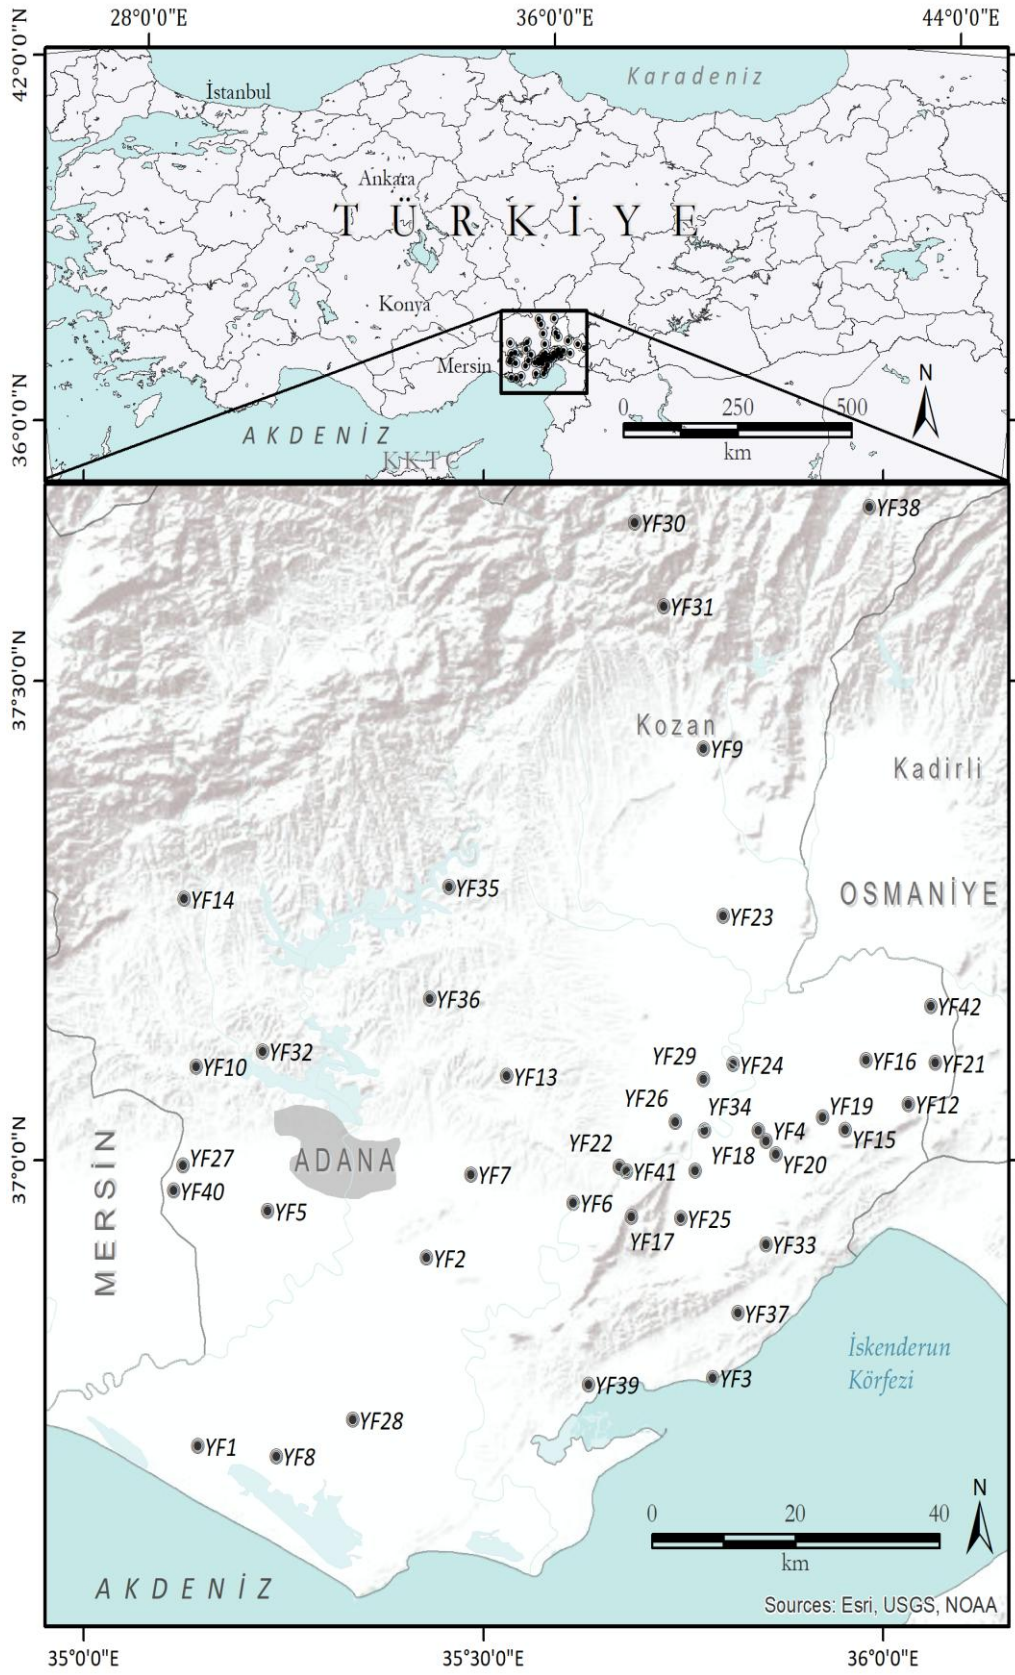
28°0'0"E
36°0'0"E
44°0'0"E
42°0'0"N
36°0'0"N
İstanbul
Karadeniz
Ankara
TÜRKİYE
Konya
Mersin
AKDENİZ
KKTC
0 250 500
km
N

YF30
YF38
YF31
37°30'0"N
Kozan
YF9
Kadirli
YF14
YF35
YF23
OSMANİYE
YF36
YF42
YF10
YF32
YF13
YF29
YF24
YF16
YF21
YF26
YF34
YF19
YF12
YF4
YF15
YF22
YF18
YF20
37°0'0"N
MERSİN
YF27
ADANA
YF7
YF41
YF40
YF6
YF5
YF17
YF25
YF33
YF2
YF37
İskenderun
Körfezi
YF39
YF3
YF28
YF1
YF8
0 20 40
km
N
AKDENİZ
Sources: Esri, USGS, NOAA
35°0'0"E
35°30'0"E
36°0'0"E